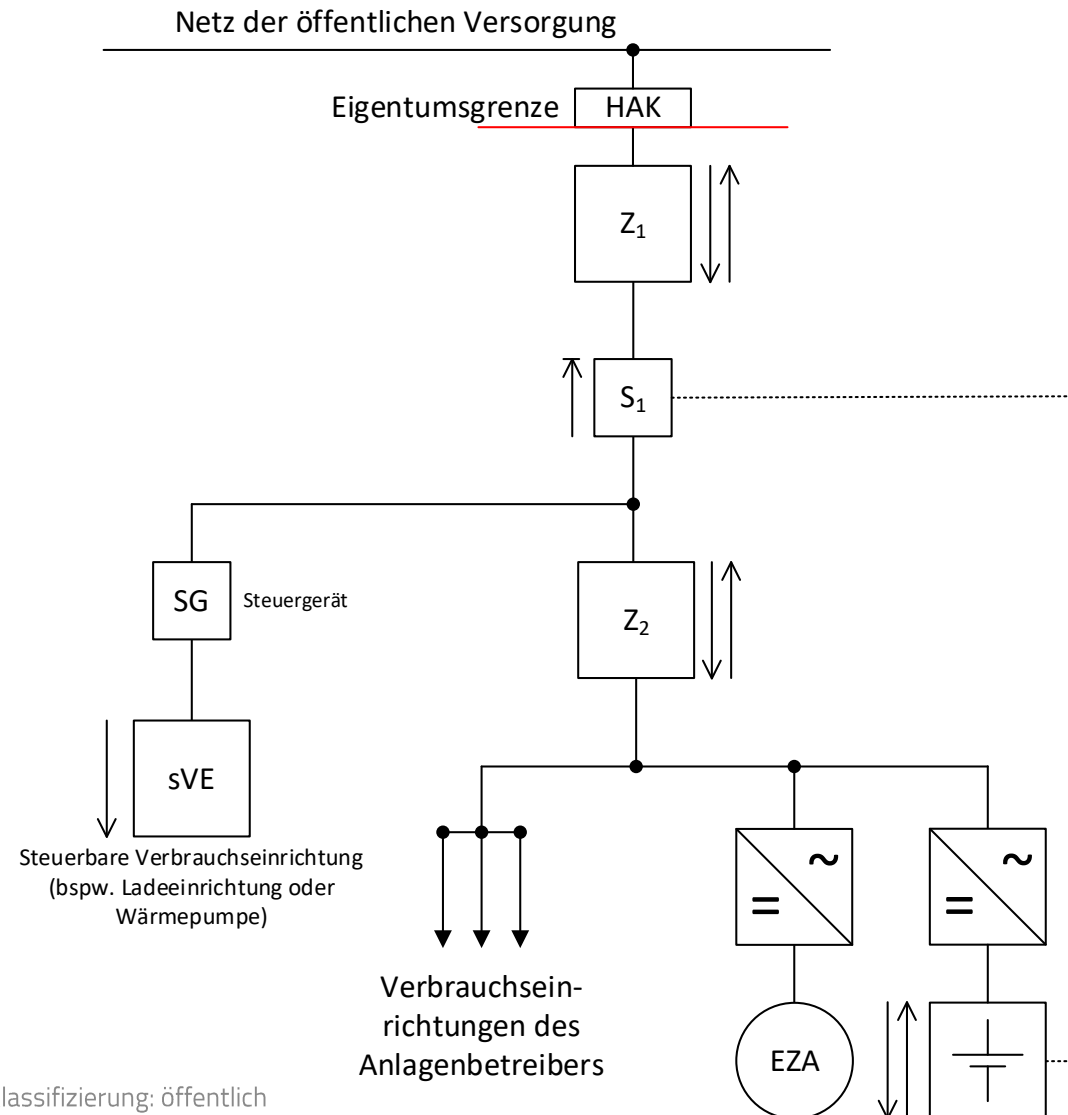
Netz der öffentlichen Versorgung

Eigentumsgrenze HAK

$Z_1$

$S_1$

SG Steuergerät

$Z_2$

sVE

Steuerbare Verbrauchseinrichtung (bspw. Ladeeinrichtung oder Wärmepumpe)

= ~

= ~

Verbrauchseinrichtungen des Anlagenbetreibers

EZA

lassifizierung: öffentlich